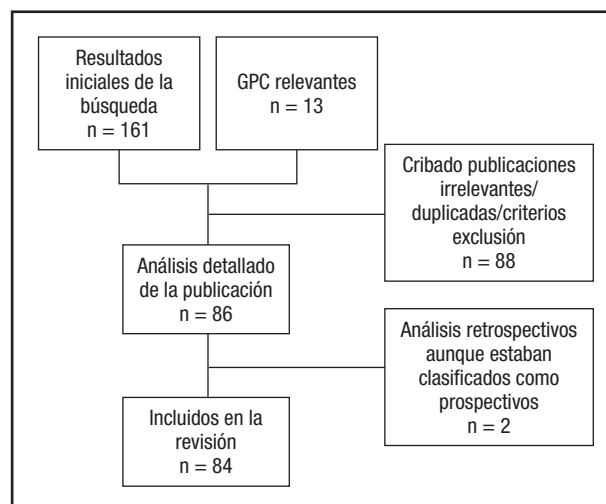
Resultados iniciales de la búsqueda
n = 161

GPC relevantes
n = 13

Cribado publicaciones irrelevantes/ duplicadas/criterios exclusión
n = 88

Análisis detallado de la publicación
n = 86

Análisis retrospectivos aunque estaban clasificados como prospectivos
n = 2

Incluidos en la revisión
n = 84